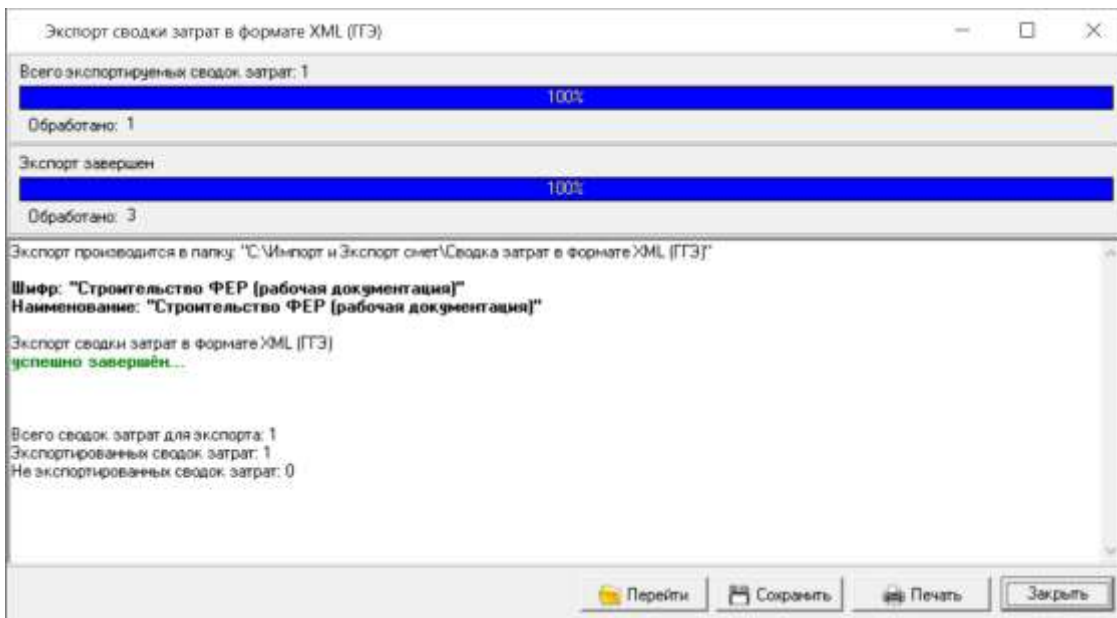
Экспорт сводки затрат в формате XML (ГГЭ)

Всего экспортируемых сводок затрат: 1

100%

Обработано: 1

Экспорт завершен

100%

Обработано: 3

Экспорт производится в папку: "C:\Импорт и Экспорт смет\Сводка затрат в формате XML (ГГЭ)"

Шифр: "Строительство ФЕР (рабочая документация)"
Наименование: "Строительство ФЕР (рабочая документация)"

Экспорт сводки затрат в формате XML (ГГЭ)
успешно завершён...

Всего сводок затрат для экспорта: 1
Экспортированных сводок затрат: 1
Не экспортированных сводок затрат: 0

Перейти
Сохранить
Печать
Закрыть